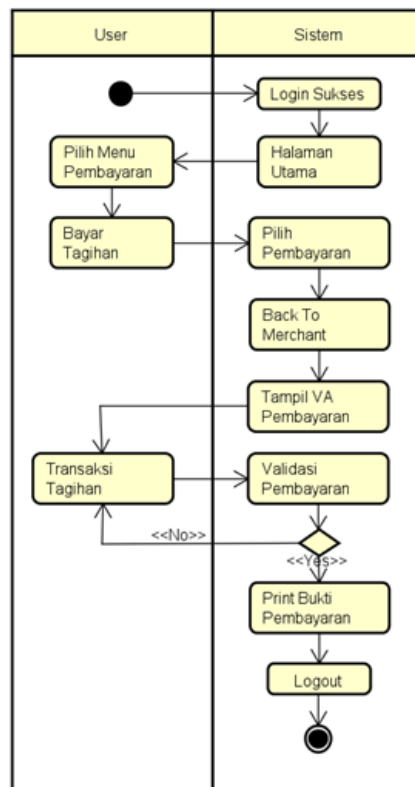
User

Sistem

Login Sukses

Pilih Menu Pembayaran

Halaman Utama

Bayar Tagihan

Pilih Pembayaran

Back To Merchant

Tampil VA Pembayaran

Transaksi Tagihan

Validasi Pembayaran

<<No>>

<<Yes>>

Print Bukti Pembayaran

Logout